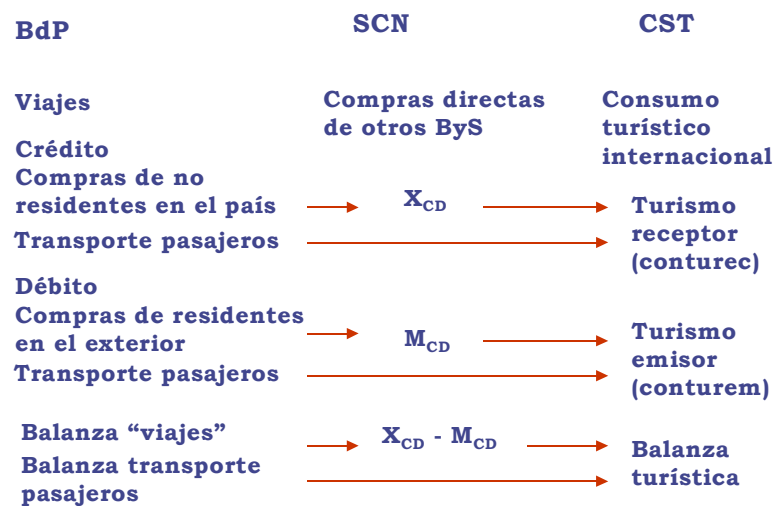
BdP

SCN

CST

Viajes

Compras directas de otros ByS

Consumo turístico internacional

Crédito

Compras de no residentes en el país

$X_{CD}$

Turismo receptor (conturec)

Transporte pasajeros

Débito

Compras de residentes en el exterior

$M_{CD}$

Turismo emisor (conturem)

Transporte pasajeros

Balanza “viajes”

$X_{CD}$ - $M_{CD}$

Balanza turística

Balanza transporte pasajeros